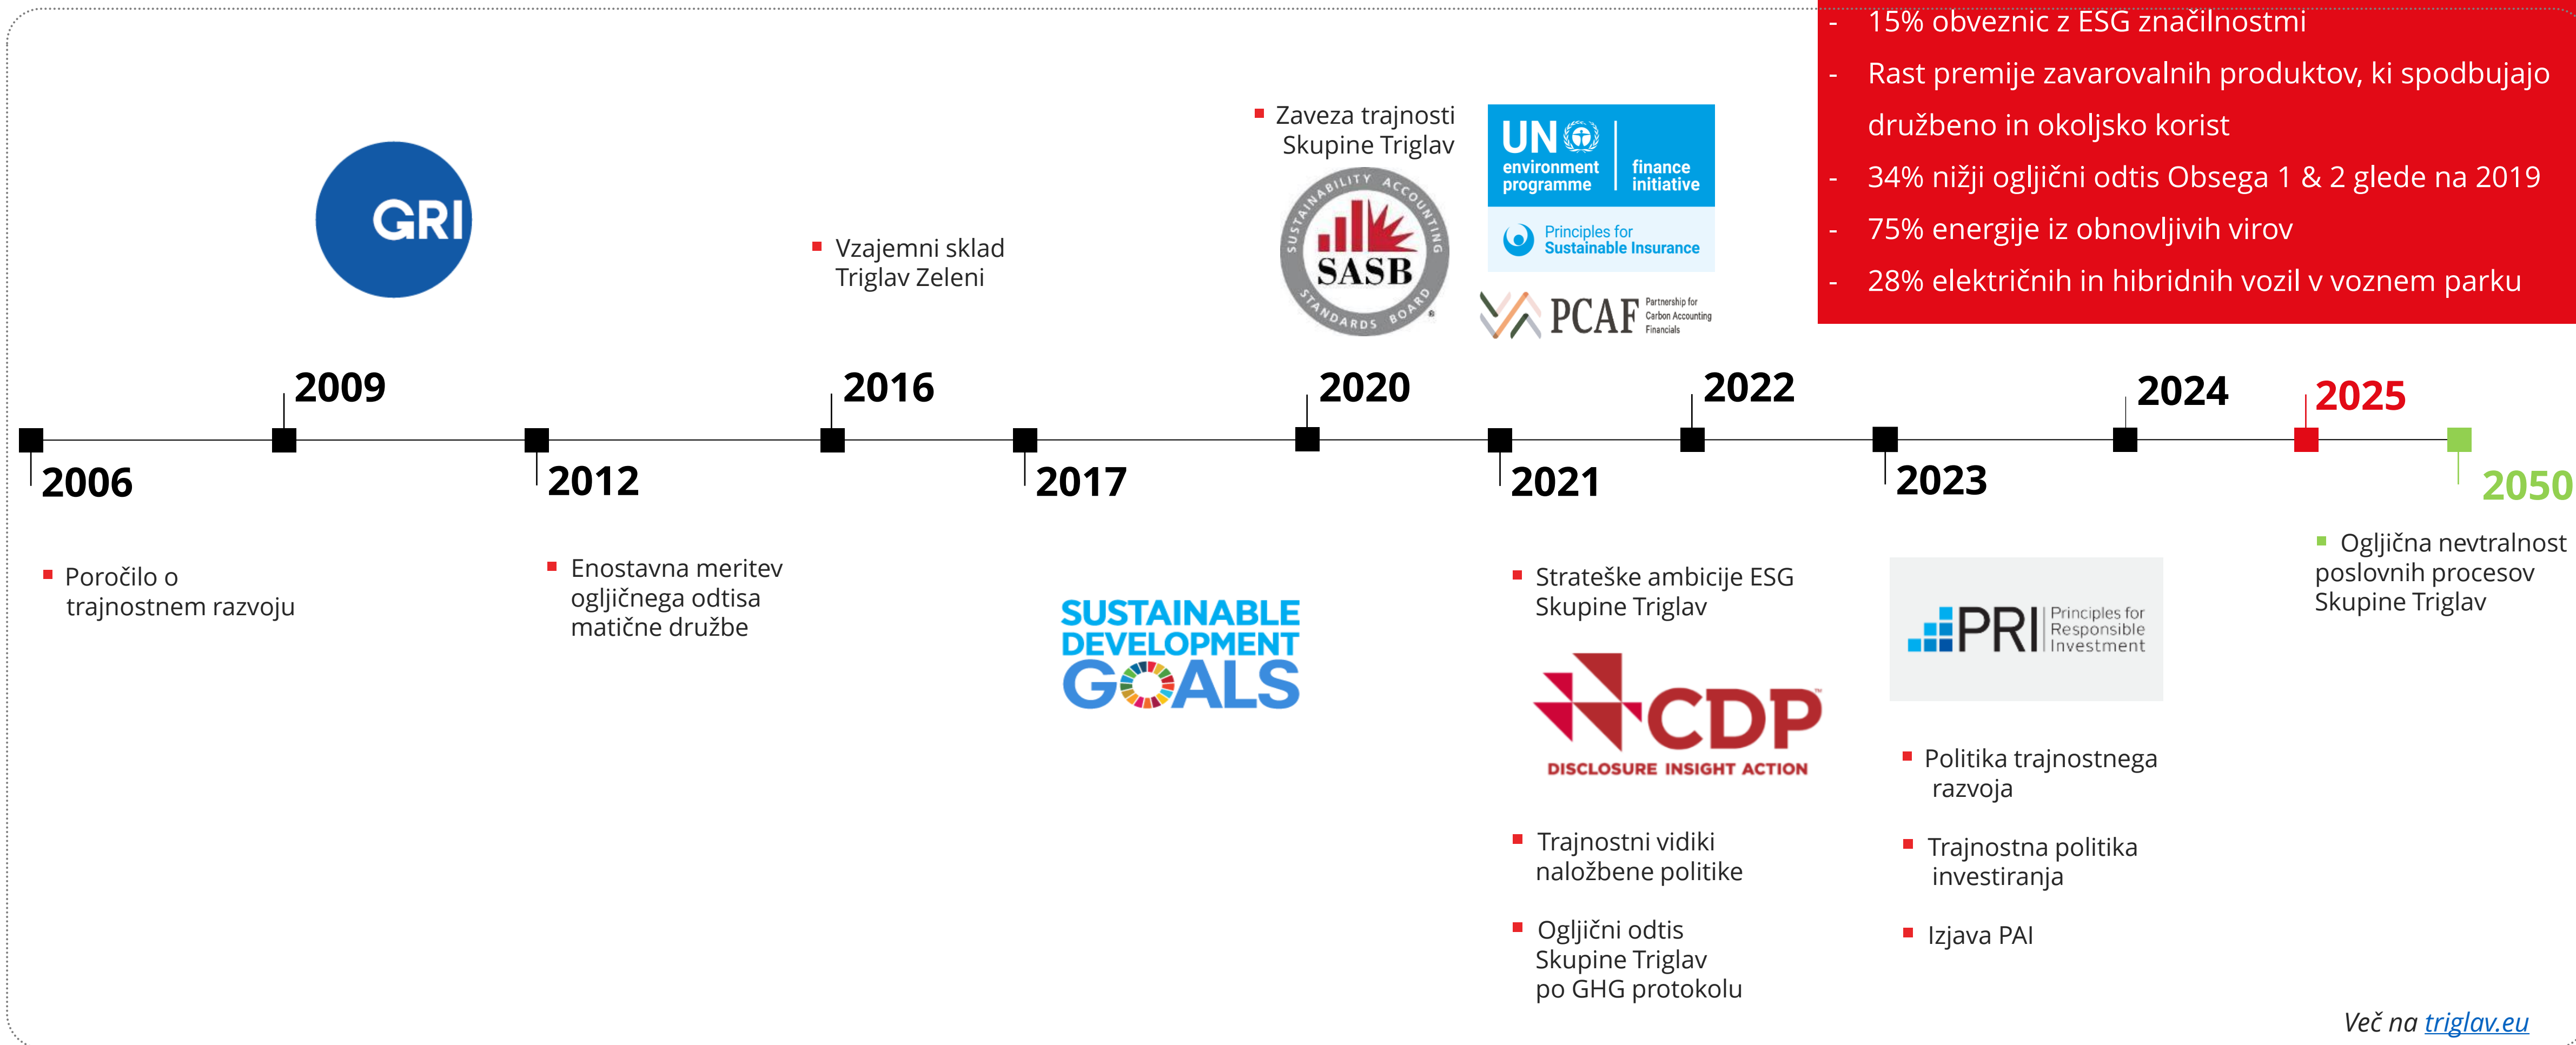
- 15% obveznic z ESG značilnostmi
- Rast premije zavarovalnih produktov, ki spodbujajo družbeno in okoljsko korist
- 34% nižji ogljični odtis Obsega 1 & 2 glede na 2019
- 75% energije iz obnovljivih virov
- 28% električnih in hibridnih vozil v voznem parku

GRI

Vzajemni sklad Triglav Zeleni

Zaveza trajnosti Skupine Triglav

SUSTAINABILITY ACCOUNTING SASB STANDARDS BOARD

UN environment programme | finance initiative
Principles for Sustainable Insurance

PCAF Partnership for Carbon Accounting Financials

2009
2016
2020
2022
2024
2025

2006
2012
2017
2021
2023
2050

Poročilo o trajnostnem razvoju

Enostavna meritev ogljičnega odtisa matične družbe

SUSTAINABLE DEVELOPMENT GOALS

Strateške ambicije ESG Skupine Triglav

CDP DISCLOSURE INSIGHT ACTION

Trajnostni vidiki naložbene politike

Ogljični odtis Skupine Triglav po GHG protokolu

PRI Principles for Responsible Investment

Politika trajnostnega razvoja

Trajnostna politika investiranja

Izjava PAI

Ogljična nevtralnost poslovnih procesov Skupine Triglav

Več na triglav.eu